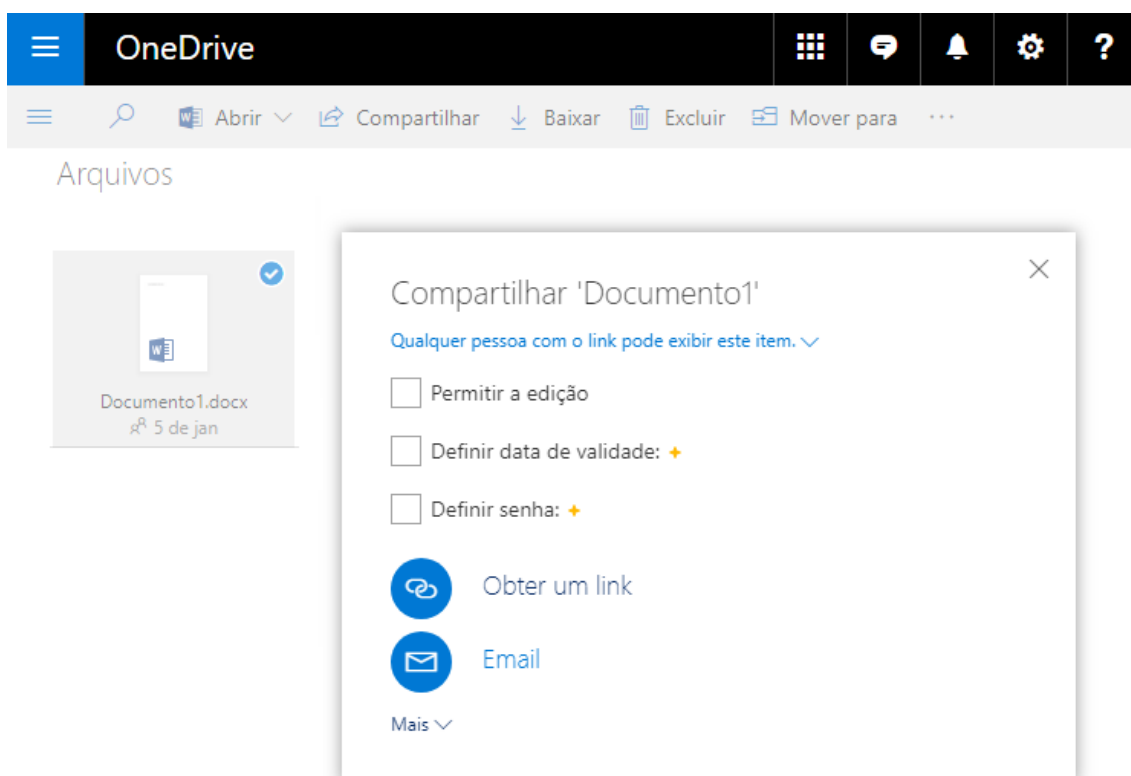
OneDrive

?

Abrir Compartilhar Baixar Excluir Mover para ···

Arquivos

Documento1.docx
5 de jan

Compartilhar 'Documento1'

Qualquer pessoa com o link pode exibir este item.

Permitir a edição

Definir data de validade:

Definir senha:

Obter um link

Email

Mais